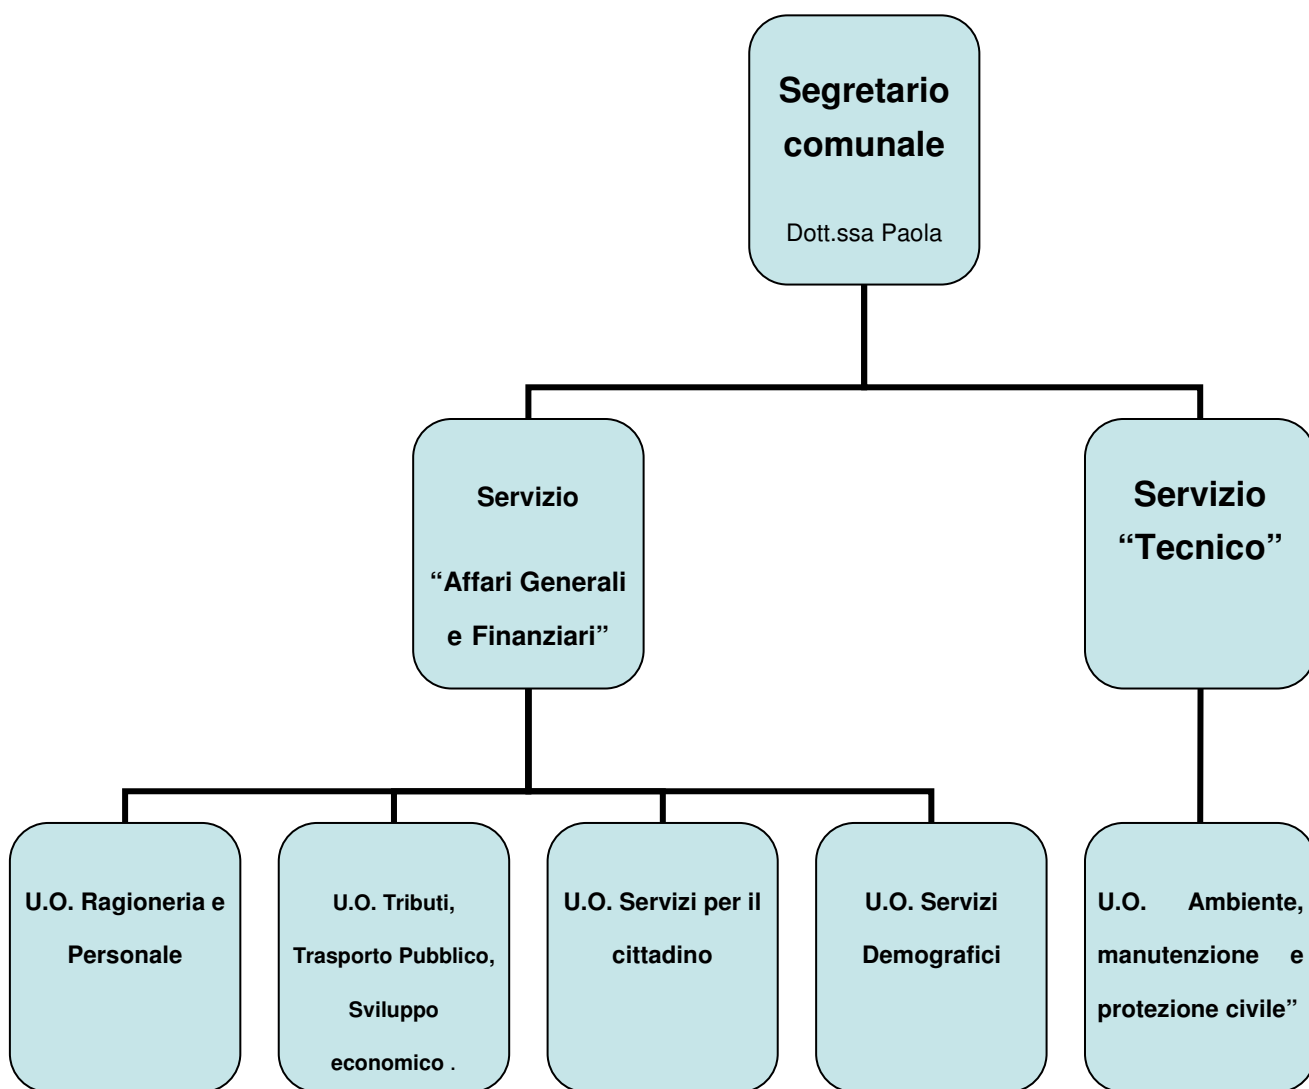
Segretario comunale

Dott.ssa Paola

Servizio

"Affari Generali e Finanziari"

Servizio "Tecnico"

U.O. Ragioneria e Personale

U.O. Tributi, Trasporto Pubblico, Sviluppo economico .

U.O. Servizi per il cittadino

U.O. Servizi Demografici

U.O. Ambiente, manutenzione e protezione civile"